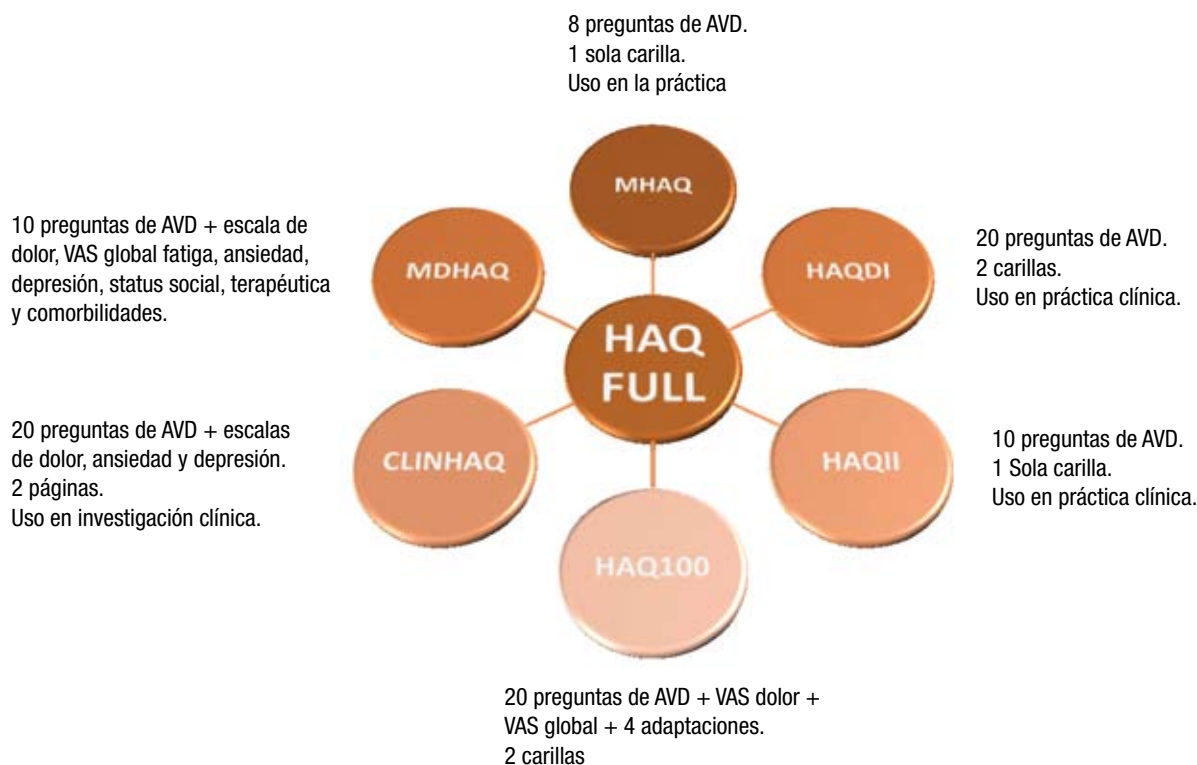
8 preguntas de AVD.
1 sola carilla.
Uso en la práctica

MHAQ

10 preguntas de AVD + escala de dolor, VAS global fatiga, ansiedad, depresión, status social, terapéutica y comorbilidades.

MDHAQ

HAQDI

20 preguntas de AVD.
2 carillas.
Uso en práctica clínica.

HAQ FULL

20 preguntas de AVD + escalas de dolor, ansiedad y depresión.
2 páginas.
Uso en investigación clínica.

CLINHAQ

HAQII

10 preguntas de AVD.
1 Sola carilla.
Uso en práctica clínica.

HAQ100

20 preguntas de AVD + VAS dolor + VAS global + 4 adaptaciones.
2 carillas